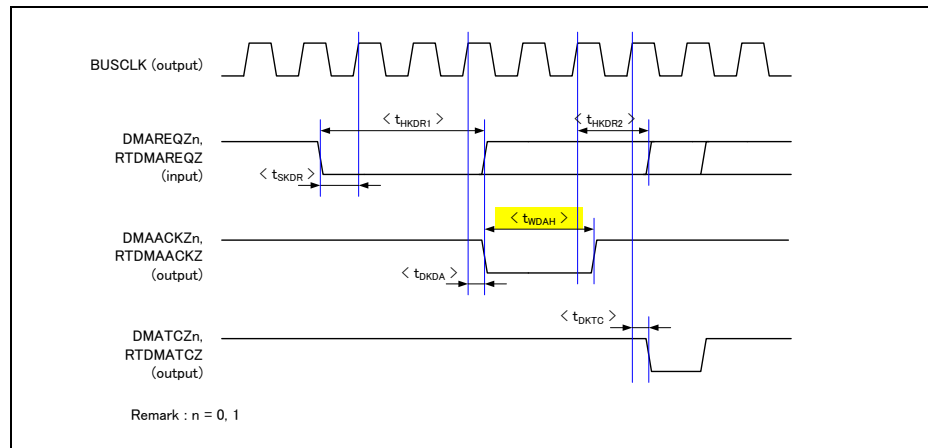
BUSCLK (output)

DMAREQZn, RTDMAREQZ (input)

< $t_{HKDR1}$ >

< $t_{HKDR2}$ >

< $t_{SKDR}$ >

DMAACKZn, RTDMAACKZ (output)

< $t_{WDAH}$ >

< $t_{DKDA}$ >

DMATCZn, RTDMATCZ (output)

< $t_{DKTC}$ >

Remark : n = 0, 1